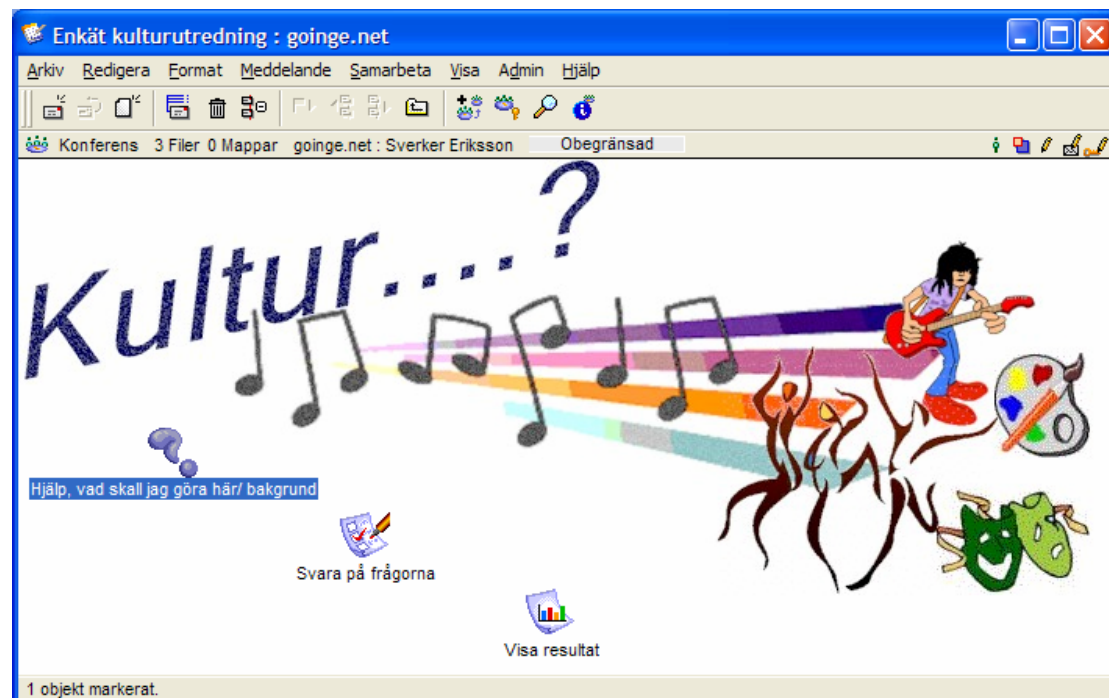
Enkät kulturutredning : goinge.net

Arkiv Redigera Format Meddelande Samarbeta Visa Admin Hjälp

Konferens 3 Filer 0 Mappar goinge.net : Sverker Eriksson Obegränsad

Kultur....?

Hjälp, vad skall jag göra här/ bakgrund

Svara på frågorna

Visa resultat

1 objekt markerat.